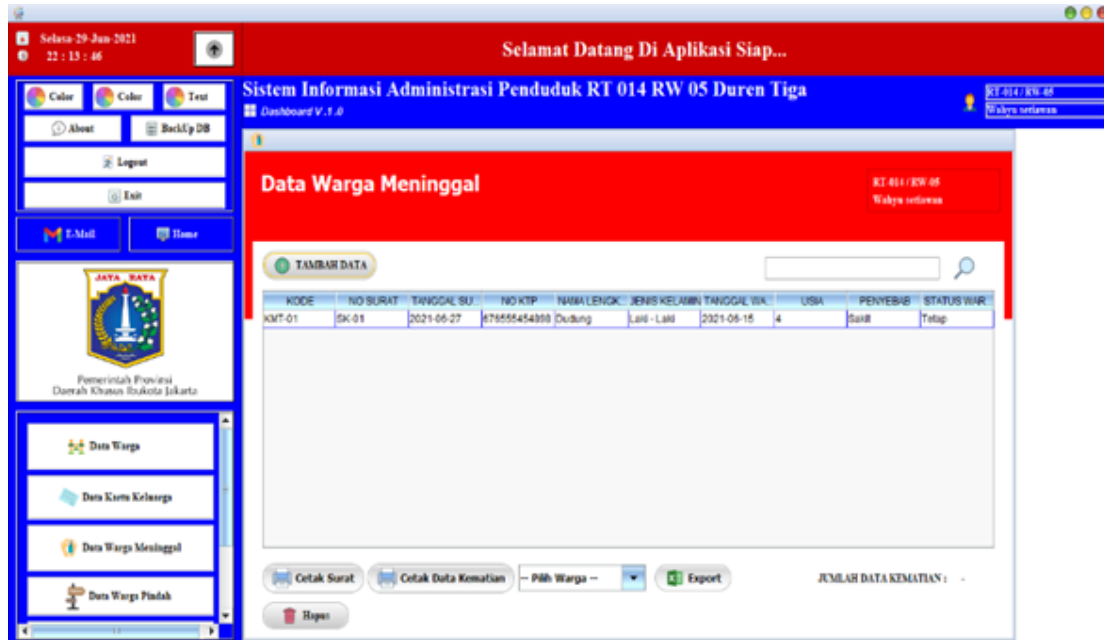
Selasa-29-Jun-2021
22 : 13 : 46

Selamat Datang Di Aplikasi Siap...

Color Color Text
About BackUp DB
Logout
Exit
E-Mail Home

JAYA RAYA

Pemerintah Provinsi
Daerah Khusus Ibukota Jakarta

Data Warga
Data Kartu Keluarga
Data Warga Meninggal
Data Warga Pindah

Sistem Informasi Administrasi Penduduk RT 014 RW 05 Duren Tiga
Dashboard V.1.0

RT-014 / RW-05
Wahyu setiawan

Data Warga Meninggal

RT-014 / RW-05
Wahyu setiawan

TAMBAH DATA

| KODE | NO SURAT | TANGGAL SU... | NO KTP | NAMA LENGK... | JENIS KELAMIN | TANGGAL WA... | USIA | PENYEBAB | STATUS WAR... |
|---|---|---|---|---|---|---|---|---|---|
| KMT-01 | SK-01 | 2021-06-27 | 676555454888 | Dudung | Laki - Laki | 2021-06-15 | 4 | Sakit | Tetap |

Cetak Surat
Cetak Data Kematian
-- Pilih Warga --
Export
JUMLAH DATA KEMATIAN : -
Hapus